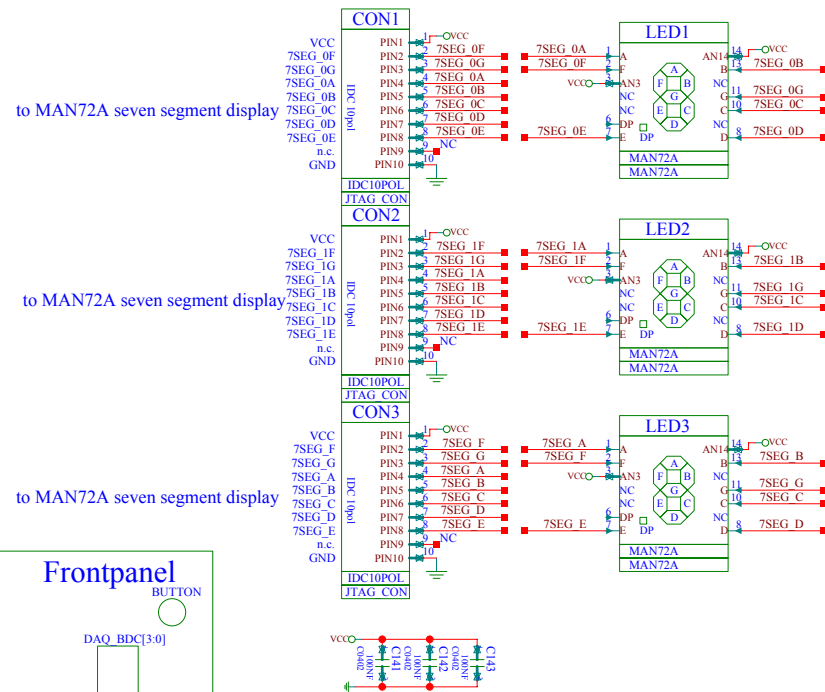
CON1
VCC
7SEG_0F
7SEG_0G
7SEG_0A
7SEG_0B
7SEG_0C
7SEG_0D
7SEG_0E
n.c.
GND
to MAN72A seven segment display
IDC 10pol
PIN1
PIN2
PIN3
PIN4
PIN5
PIN6
PIN7
PIN8
PIN9
PIN10
1 VCC
2 7SEG_0F
3 7SEG_0G
4 7SEG_0A
5 7SEG_0B
6 7SEG_0C
7 7SEG_0D
8 7SEG_0E
9 NC
10
IDC10POL
JTAG_CON
7SEG_0A
7SEG_0F
VCC
7SEG_0E
LED1
1 A
2 F
3 AN3
NC
NC
6 DP
7 E
A
F G B
E D C
DP
AN14 14 VCC
B 13 7SEG_0B
NC
G 11 7SEG_0G
C 10 7SEG_0C
NC
D 8 7SEG_0D
MAN72A
MAN72A

CON2
VCC
7SEG_1F
7SEG_1G
7SEG_1A
7SEG_1B
7SEG_1C
7SEG_1D
7SEG_1E
n.c.
GND
to MAN72A seven segment display
IDC 10pol
PIN1
PIN2
PIN3
PIN4
PIN5
PIN6
PIN7
PIN8
PIN9
PIN10
1 VCC
2 7SEG_1F
3 7SEG_1G
4 7SEG_1A
5 7SEG_1B
6 7SEG_1C
7 7SEG_1D
8 7SEG_1E
9 NC
10
IDC10POL
JTAG_CON
7SEG_1A
7SEG_1F
VCC
7SEG_1E
LED2
1 A
2 F
3 AN3
NC
NC
6 DP
7 E
A
F G B
E D C
DP
AN14 14 VCC
B 13 7SEG_1B
NC
G 11 7SEG_1G
C 10 7SEG_1C
NC
D 8 7SEG_1D
MAN72A
MAN72A

CON3
VCC
7SEG_F
7SEG_G
7SEG_A
7SEG_B
7SEG_C
7SEG_D
7SEG_E
n.c.
GND
to MAN72A seven segment display
IDC 10pol
PIN1
PIN2
PIN3
PIN4
PIN5
PIN6
PIN7
PIN8
PIN9
PIN10
1 VCC
2 7SEG_F
3 7SEG_G
4 7SEG_A
5 7SEG_B
6 7SEG_C
7 7SEG_D
8 7SEG_E
9 NC
10
IDC10POL
JTAG_CON
7SEG_A
7SEG_F
VCC
7SEG_E
LED3
1 A
2 F
3 AN3
NC
NC
6 DP
7 E
A
F G B
E D C
DP
AN14 14 VCC
B 13 7SEG_B
NC
G 11 7SEG_G
C 10 7SEG_C
NC
D 8 7SEG_D
MAN72A
MAN72A

Frontpanel
BUTTON
DAQ_BDC[3:0]

VCC
C141 100NF C0402
C142 100NF C0402
C143 100NF C0402